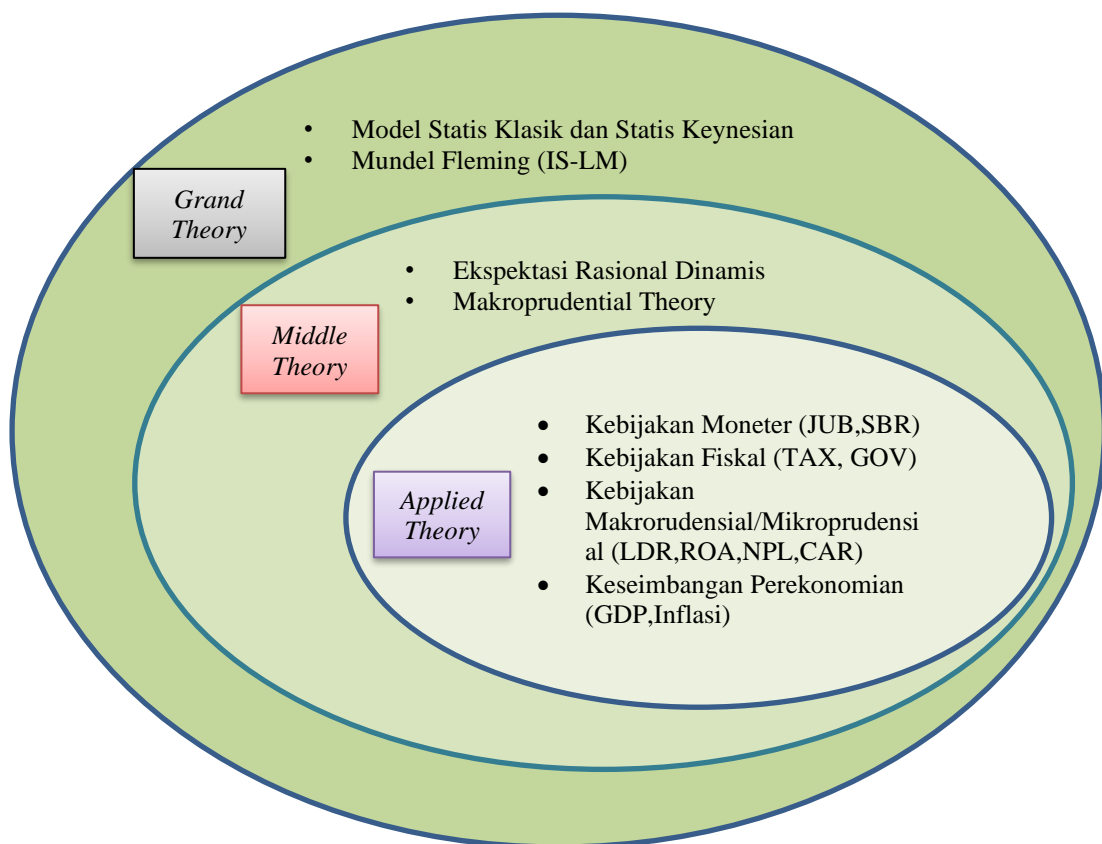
• Model Statis Klasik dan Statis Keynesian
• Mundel Fleming (IS-LM)

Grand Theory

• Ekspektasi Rasional Dinamis
• Makroprudential Theory

Middle Theory

• Kebijakan Moneter (JUB,SBR)
• Kebijakan Fiskal (TAX, GOV)
• Kebijakan Makrorudensial/Mikroprudensi al (LDR,ROA,NPL,CAR)
• Keseimbangan Perekonomian (GDP,Inflasi)

Applied Theory